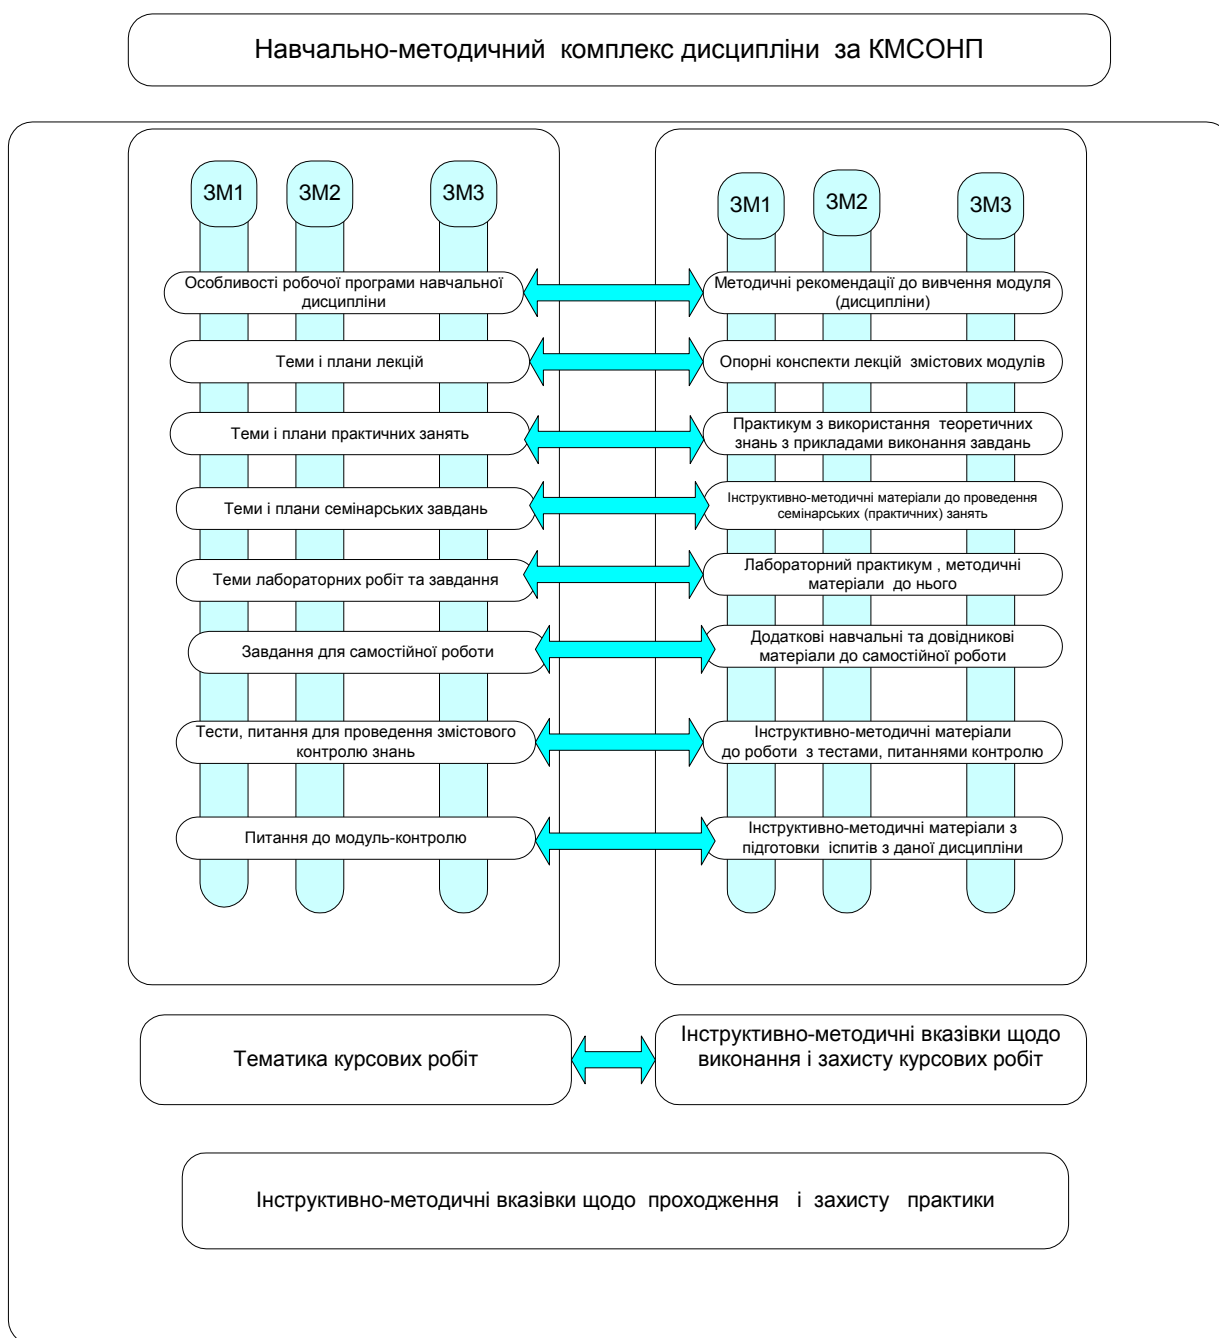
Навчально-методичний комплекс дисципліни за КМСОНП

ЗМ1 ЗМ2 ЗМ3

Особливості робочої програми навчальної дисципліни

Теми і плани лекцій

Теми і плани практичних занять

Теми і плани семінарських завдань

Теми лабораторних робіт та завдання

Завдання для самостійної роботи

Тести, питання для проведення змістового контролю знань

Питання до модуль-контролю

ЗМ1 ЗМ2 ЗМ3

Методичні рекомендації до вивчення модуля (дисципліни)

Опорні конспекти лекцій змістових модулів

Практикум з використання теоретичних знань з прикладами виконання завдань

Інструктивно-методичні матеріали до проведення семінарських (практичних) занять

Лабораторний практикум , методичні матеріали до нього

Додаткові навчальні та довідникові матеріали до самостійної роботи

Інструктивно-методичні матеріали до роботи з тестами, питаннями контролю

Інструктивно-методичні матеріали з підготовки іспитів з даної дисципліни

Тематика курсових робіт

Інструктивно-методичні вказівки щодо виконання і захисту курсових робіт

Інструктивно-методичні вказівки щодо проходження і захисту практики